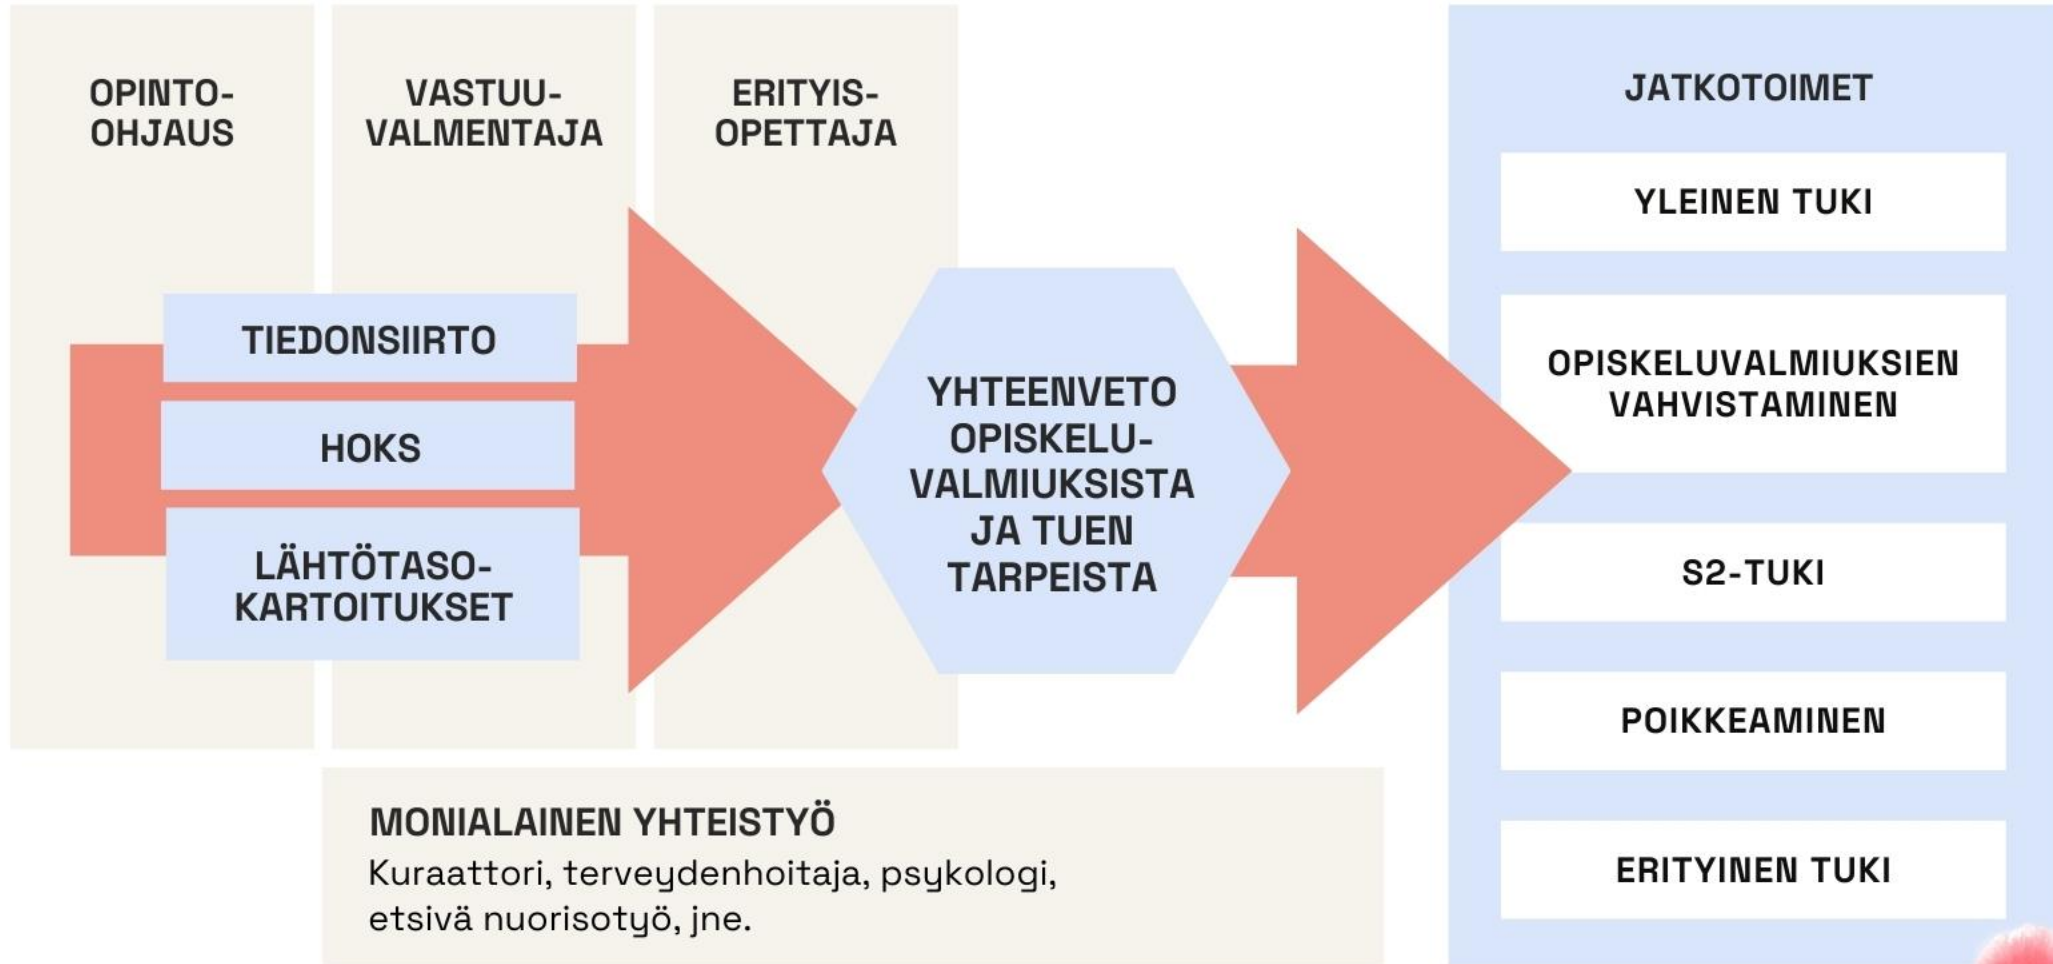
OPINTO-OHJAUS

VASTUU-VALMENTAJA

ERITYIS-OPETTAJA

TIEDONSIIRTO

HOKS

LÄHTÖTASO-KARTOITUKSET

YHTEENVETO OPISKELU-VALMIUKSISTA JA TUEN TARPEISTA

JATKOTOIMET

YLEINEN TUKI

OPISKELUVALMIUKSIEN VAHVISTAMINEN

S2-TUKI

POIKKEAMINEN

ERITYINEN TUKI

MONIALAINEN YHTEISTYÖ
Kuraattori, terveydenhoitaja, psykologi, etsivä nuorisotyö, jne.